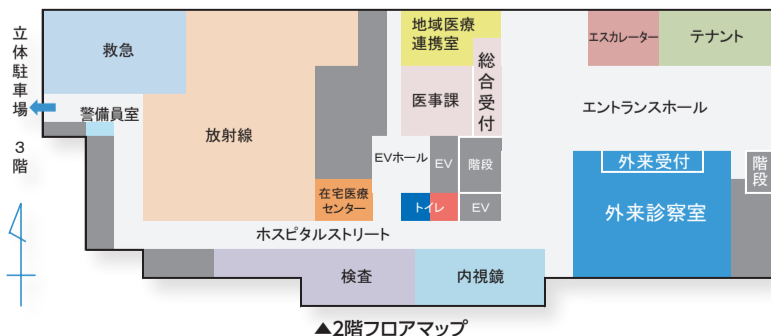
立体駐車場
3階

救急
警備員室
放射線
在宅医療センター
地域医療連携室
医事課
総合受付
EVホール
EV
階段
トイレ
EV
エスカレーター
テナント
エントランスホール
外来受付
外来診察室
階段
ホスピタルストリート
検査
内視鏡

▲2階フロアマップ